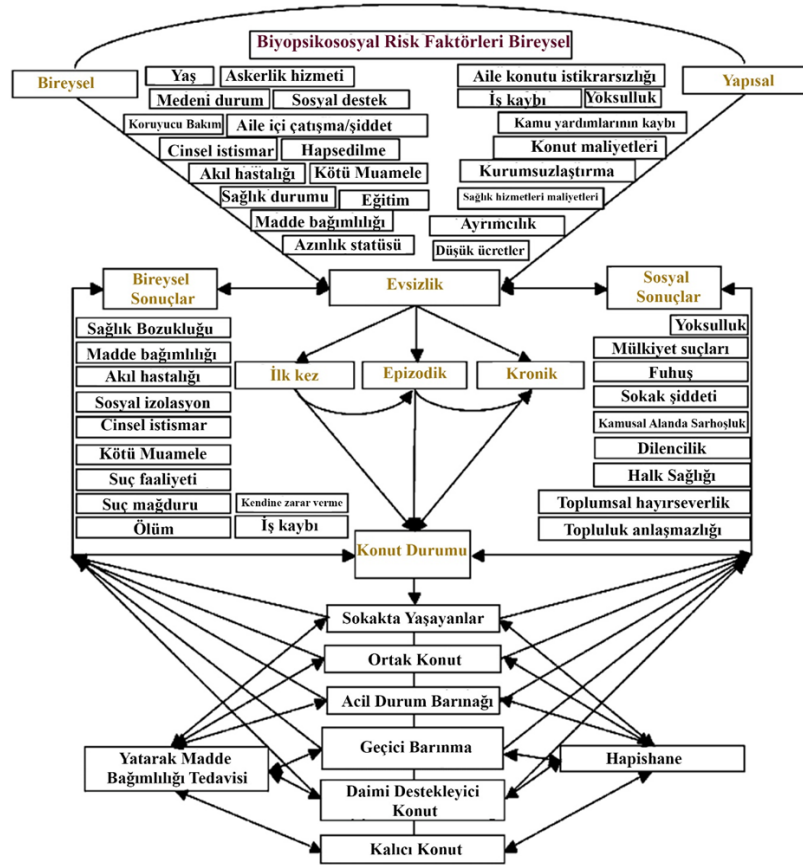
Biyopsikososyal Risk Faktörleri Bireysel

Bireysel

Yaş
Askerlik hizmeti
Medeni durum
Sosyal destek
Koruyucu Bakım
Aile içi çatışma/şiddet
Cinsel istismar
Hapsedilme
Akıl hastalığı
Kötü Muamele
Sağlık durumu
Eğitim
Madde bağımlılığı
Azınlık statüsü

Yapısal

Aile konutu istikrarsızlığı
İş kaybı
Yoksulluk
Kamu yardımlarının kaybı
Konut maliyetleri
Kurumsuzlaştırma
Sağlık hizmetleri maliyetleri
Ayrımcılık
Düşük ücretler

Bireysel Sonuçlar

Evsizlik

Sosyal Sonuçlar

Sağlık Bozukluğu
Madde bağımlılığı
Akıl hastalığı
Sosyal izolasyon
Cinsel istismar
Kötü Muamele
Suç faaliyeti
Suç mağduru
Kendine zarar verme
Ölüm
İş kaybı

İlk kez
Epizodik
Kronik

Yoksulluk
Mülkiyet suçları
Fuhuş
Sokak şiddeti
Kamusal Alanda Sarhoşluk
Dilencilik
Halk Sağlığı
Toplumsal hayırseverlik
Topluluk anlaşmazlığı

Konut Durumu

Sokakta Yaşayanlar
Ortak Konut
Acil Durum Barınağı
Yatarak Madde Bağımlılığı Tedavisi
Geçici Barınma
Hapishane
Daimi Destekleyici Konut
Kalıcı Konut